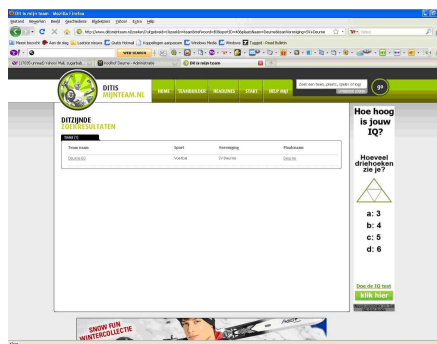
Dit is mijn team - Mozilla Firefox

Bestand Bewerken Beeld Geschiedenis Bladwijzers Yahoo! Extra Help

http://www.ditismijnteam.nl/zoeken/?...

Meest bezocht Aan de slag Laatste nieuws Gratis Hotmail Koppelingen aanpassen Windows Media Windows Tagged - Food Bulletin

WEB SEARCH

(17035 unread) Yahoo! Mail, superball... Soccer Deurne - Administratie Dit is mijn team

DITIS MIJNTEAM.NL

HOME TEAMBUILDER MELDINGEN START HELP MIJ!

Zoek een team, plaats, speler of logo

go

DITZIJNDE ZOEKRESULTATEN

TEAMS (1)

| Team naam | Sport | Vereniging | Plaatsnaam |
|---|---|---|---|
| Deurne D3 | Voetbal | SV Deurne | Deurne |

Hoe hoog is jouw IQ?

Hoeveel driehoeken zie je?

a: 3
b: 4
c: 5
d: 6

Doe de IQ test
klik hier

SNOW FUN WINTERCOLLECTIE

Klaar